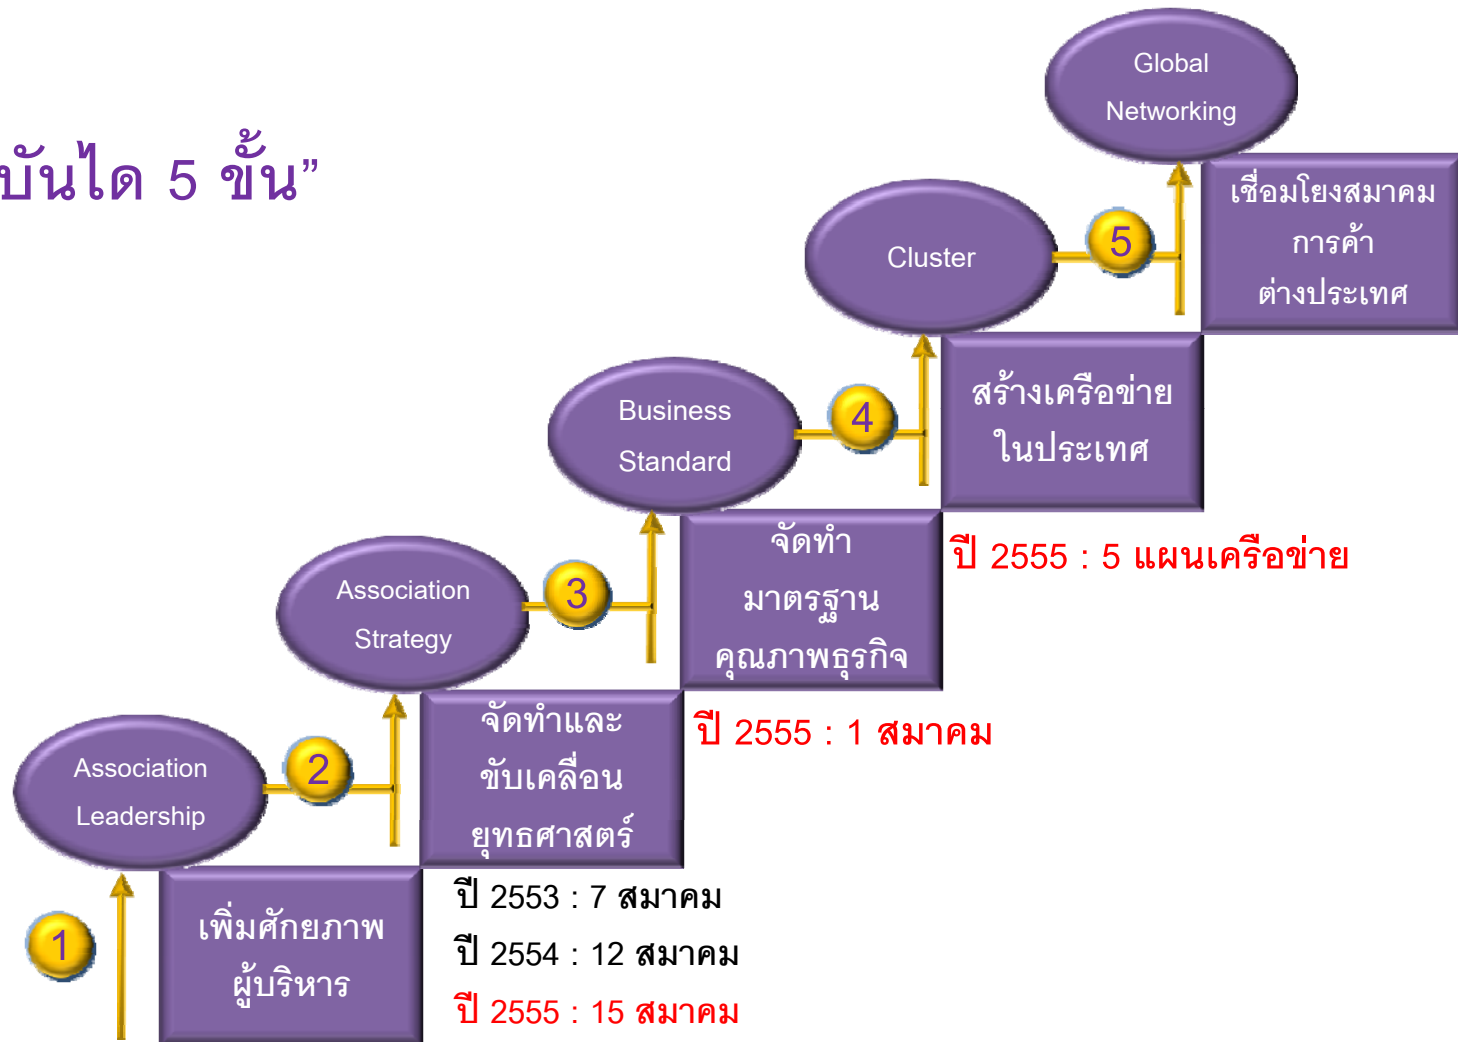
บันได 5 ขั้น”

Global Networking

เชื่อมโยงสมาคมการค้าต่างประเทศ

5

Cluster

สร้างเครือข่ายในประเทศ

4

Business Standard

จัดทำมาตรฐานคุณภาพธุรกิจ

ปี 2555 : 5 แผนเครือข่าย

3

Association Strategy

จัดทำและขับเคลื่อนยุทธศาสตร์

ปี 2555 : 1 สมาคม

2

Association Leadership

1

เพิ่มศักยภาพผู้บริหาร

ปี 2553 : 7 สมาคม
ปี 2554 : 12 สมาคม
ปี 2555 : 15 สมาคม